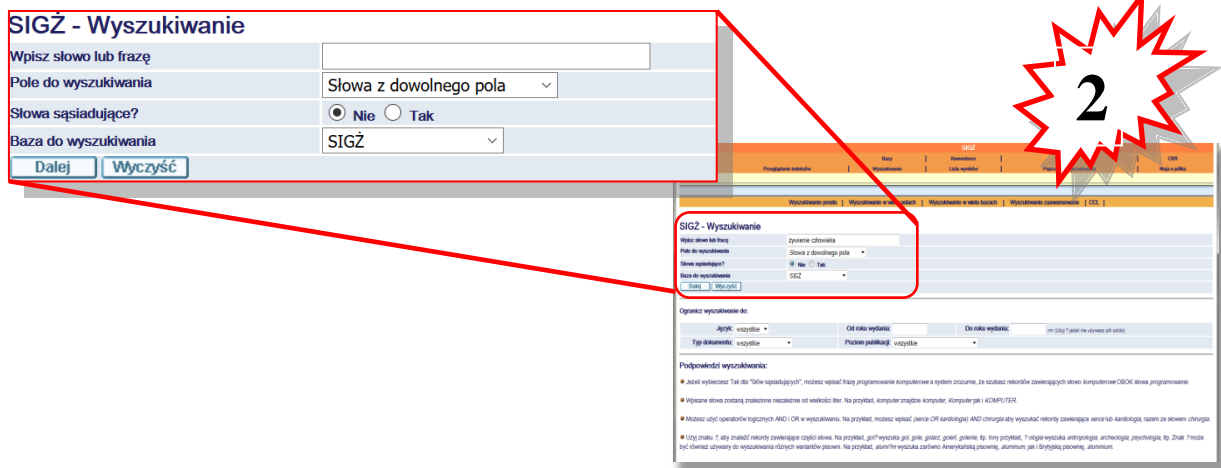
SIGŻ - Wyszukiwanie

Wpisz słowo lub frazę

Pole do wyszukiwania

Słowa z dowolnego pola

Słowa sąsiadujące?

Nie Tak

Baza do wyszukiwania

SIGŻ

Dalej

Wyczyść

2

SIGŻ

Bazy | Konto | CNR

Przeglądanie indeksów | Wyszukiwanie | Lista wyników | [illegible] | Moja e-półka

Wyszukiwanie proste | Wyszukiwanie w wielu polach | Wyszukiwanie w wielu bazach | Wyszukiwanie zaawansowane | CCL

SIGŻ - Wyszukiwanie

Wpisz słowo lub frazę

żywienie człowieka

Pole do wyszukiwania

Słowa z dowolnego pola

Słowa sąsiadujące?

Nie Tak

Baza do wyszukiwania

SIGŻ

Dalej

Wyczyść

Ogranicz wyszukiwanie do:

Język: wszystkie

Od roku wydania:

Do roku wydania:

rrrr (Użyj ? jeżeli nie używasz pól odda)

Typ dokumentu: wszystkie

Poziom publikacji: wszystkie

Podpowiedzi wyszukiwania:

Jeżeli wybierzesz Tak dla "Słów sąsiadujących", możesz wpisać frazę programowanie komputerowe a system zrozumie, że szukasz rekordów zawierających słowo komputerowe OBOK słowa programowanie.

Wpisane słowa zostaną znalezione niezależnie od wielkości liter. Na przykład, komputer znajdzie komputer, Komputer jak i KOMPUTER.

Możesz użyć operatorów logicznych AND i OR w wyszukiwaniu. Na przykład, możesz wpisać (serce OR kardiologia) AND chirurgia aby wyszukać rekordy zawierające serce lub kardiologia, razem ze słowem chirurgia.

Użyj znaku ?, aby znaleźć rekordy zawierające części słowa. Na przykład, gol? wyszuka gol, gole, golarz, goleń, golenie, itp. Inny przykład, ? ologia wyszuka antropologia, archeologia, psychologia, itp. Znak ? może być również używany do wyszukiwania różnych wariantów pisowni. Na przykład, alumi?m wyszuka zarówno Amerykańską pisownię, aluminum, jak i Brytyjską pisownię, aluminium.